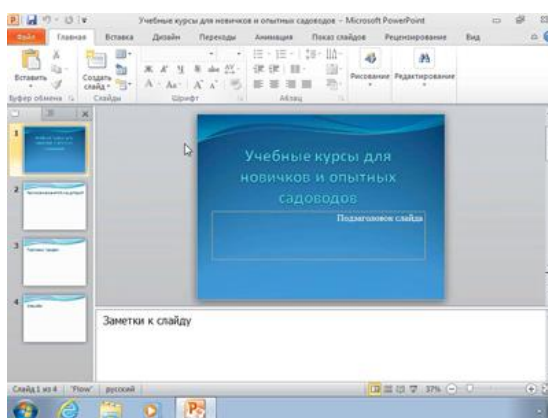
Учебные курсы для новичков и опытных садоводов - Microsoft PowerPoint

Файл Главная Вставка Дизайн Переходы Анимация Показ слайдов Рецензирование Вид

Вставить
Создать слайд
Буфер обмена
Слайды
Шрифт
Абзац
Рисование Редактирование

1
2
3
4

Учебные курсы для новичков и опытных садоводов

Подзаголовок слайда

Заметки к слайду

Слайд 1 из 4 "Flow" русский
37%